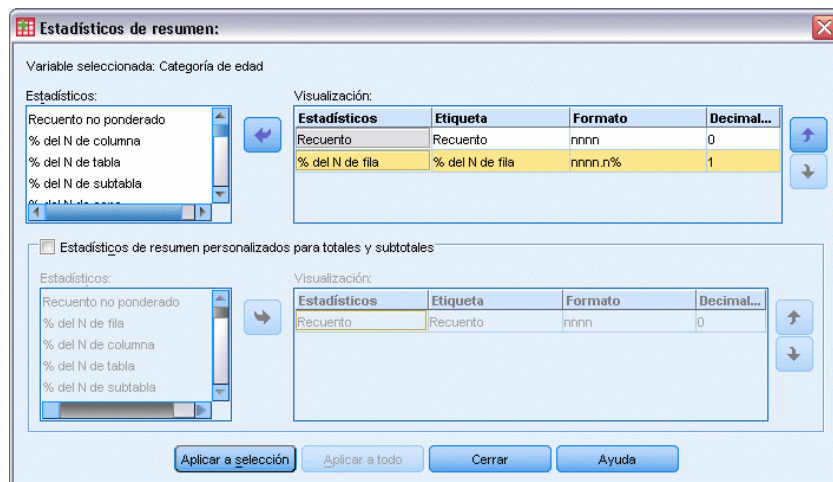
Estadísticos de resumen:

Variable seleccionada: Categoría de edad

Estadísticos:
Recuento no ponderado
% del N de columna
% del N de tabla
% del N de subtabla
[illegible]

Visualización:

| Estadísticos | Etiqueta | Formato | Decimal... |
|---|---|---|---|
| Recuento | Recuento | nnnn | 0 |
| % del N de fila | % del N de fila | nnnn.n% | 1 |

Estadísticos de resumen personalizados para totales y subtotales

Estadísticos:
Recuento no ponderado
% del N de fila
% del N de columna
% del N de tabla
% del N de subtabla

Visualización:

| Estadísticos | Etiqueta | Formato | Decimal... |
|---|---|---|---|
| Recuento | Recuento | nnnn | 0 |

Aplicar a selección | Aplicar a todo | Cerrar | Ayuda